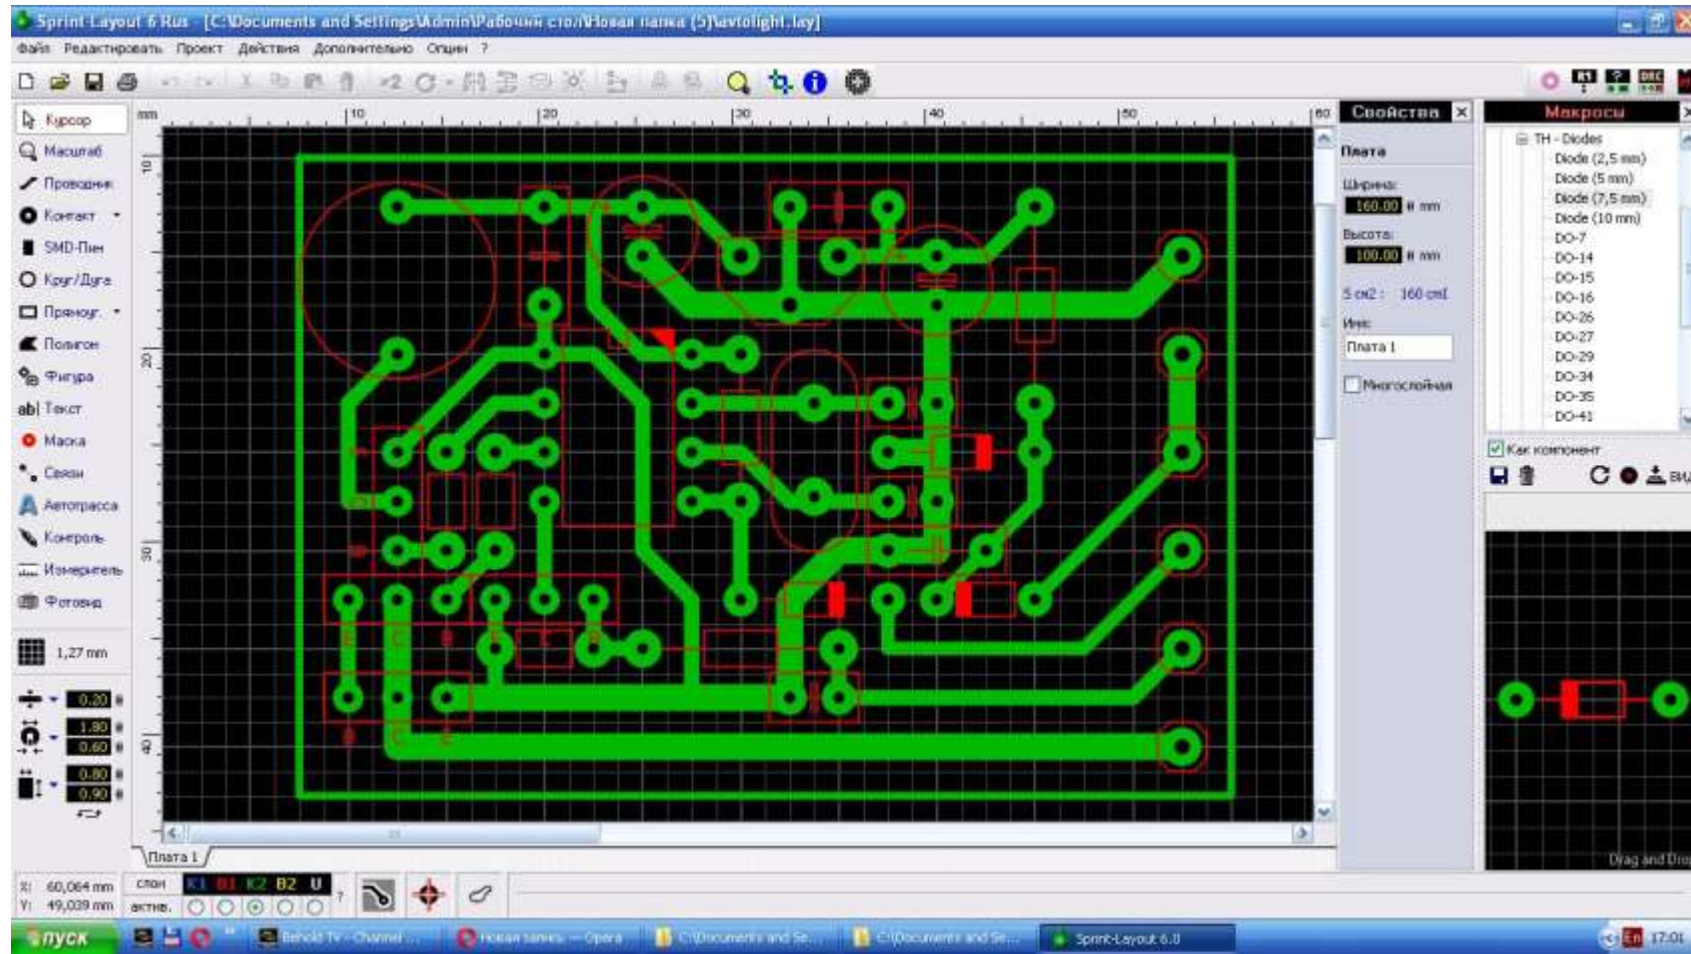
Sprint-Layout 6 Rus - [C:\Documents and Settings\Admin\Рабочий стол\Новая папка (5)\avtolight.lay]

Файл Редактировать Проект Действия Дополнительно Опции ?

Курсор
Масштаб
Проводник
Контакт
SMD-Пин
Круг/Дуга
Прямоуг.
Полигон
Фигура
Текст
Маска
Связи
Автотрасса
Контроль
Измеритель
Фотовид

1,27 mm

0.20
1.80
0.60
0.80
0.90

mm 10 20 30 40 50 60

10
20
30
40

Плата 1

Свойства
Плата
Ширина:
160.00 mm
Высота:
100.00 mm
S см2 : 160 cmI
Имя:
Плата 1
Многослойная

Макросы
TH - Diodes
Diode (2,5 mm)
Diode (5 mm)
Diode (7,5 mm)
Diode (10 mm)
DO-7
DO-14
DO-15
DO-16
DO-26
DO-27
DO-29
DO-34
DO-35
DO-41

Как компонент

Drag and Dro

X: 60,064 mm
Y: 49,039 mm
слои K1 B1 K2 B2 U
актив.

пуск
Beholder TV - Channel ...
Новая запись — Opera
C:\Documents and Se...
C:\Documents and Se...
Sprint-Layout 6.0
En 17:01